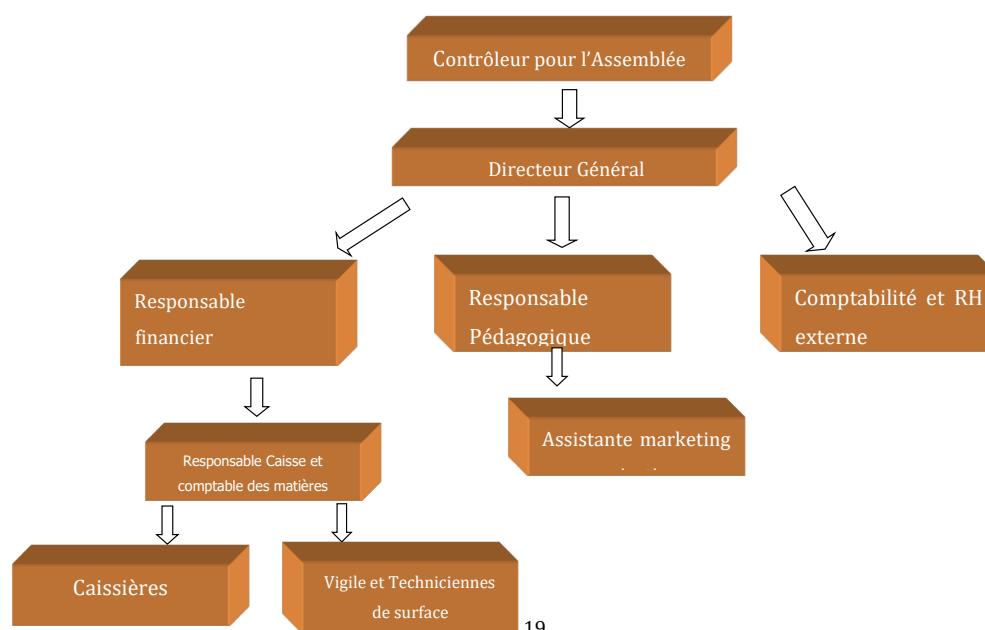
Contrôleur pour l'Assemblée

Directeur Général

Responsable financier

Responsable Pédagogique

Comptabilité et RH externe

Responsable Caisse et comptable des matières

Assistante marketing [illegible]

Caissières

Vigile et Techniciennes de surface

19